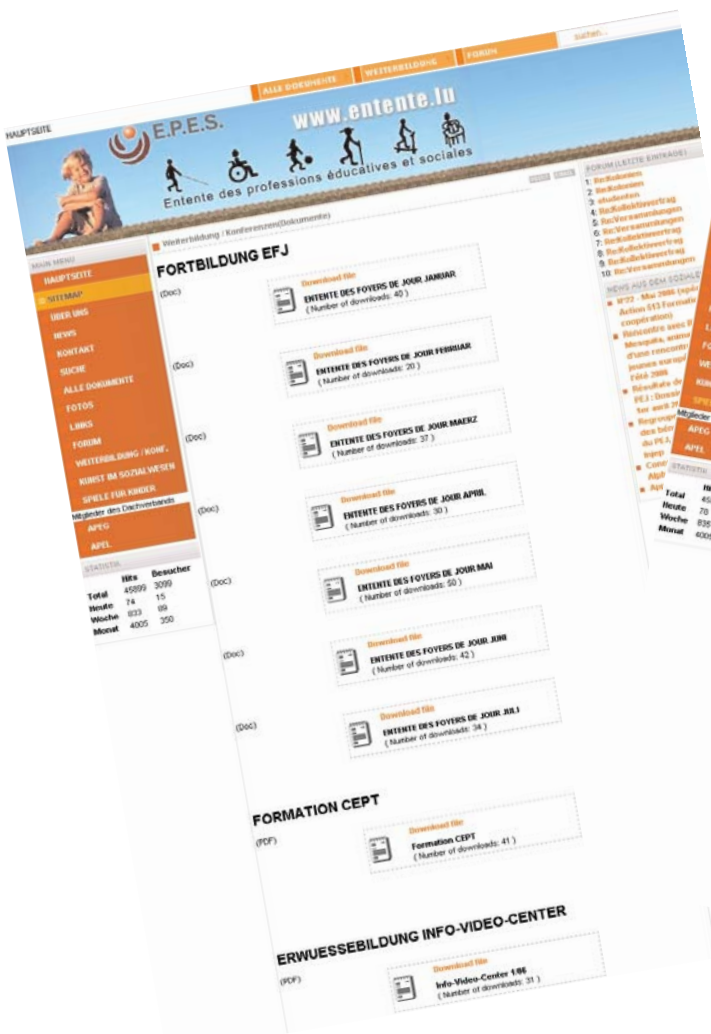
ALLE DOKUMENTE | WEITERBILDUNG | FORUM | suchen...

HAUPTSEITE

E.P.E.S.

www.entente.lu

Entente des professions éducatives et sociales

MAIN MENU
HAUPTSEITE
SITEMAP
ÜBER UNS
NEWS
KONTAKT
SUCHE
ALLE DOKUMENTE
FOTOS
LINKS
FORUM
WEITERBILDUNG / KONF.
KUNST IM SOZIALWESEN
SPIELE FÜR KINDER

Mitglieder des Dachverbands
APEG
APEL

STATISTIK

| | Hits | Besucher |
|---|---|---|
| Total | 45899 | 3099 |
| Heute | 74 | 15 |
| Woche | 833 | 89 |
| Monat | 4005 | 350 |

Weiterbildung / Konferenzen(Dokumente)

FORTBILDUNG EFJ

(Doc) Download file
ENTENTE DES FOYERS DE JOUR JANUAR
( Number of downloads: 40 )

(Doc) Download file
ENTENTE DES FOYERS DE JOUR FEBRUAR
( Number of downloads: 20 )

(Doc) Download file
ENTENTE DES FOYERS DE JOUR MAERZ
( Number of downloads: 37 )

(Doc) Download file
ENTENTE DES FOYERS DE JOUR APRIL
( Number of downloads: 30 )

(Doc) Download file
ENTENTE DES FOYERS DE JOUR MAI
( Number of downloads: 50 )

(Doc) Download file
ENTENTE DES FOYERS DE JOUR JUNI
( Number of downloads: 42 )

(Doc) Download file
ENTENTE DES FOYERS DE JOUR JULI
( Number of downloads: 34 )

FORMATION CEPT

(PDF) Download file
Formation CEPT
( Number of downloads: 41 )

ERWUESSEBILDUNG INFO-VIDEO-CENTER

(PDF) Download file
Info-Video-Center 1/06
( Number of downloads: 31 )

FORUM (LETZTE EINTRÄGE)
1: Re:Kolonien
2: Re:Kolonien
3: etudiantes
4: Re:Kollektivvertrag
5: Re:Versammlungen
6: Re:Versammlungen
7: Re:Kollektivvertrag
8: Re:Kollektivvertrag
9: Re:Kollektivvertrag
10: Re:Versammlungen

NEWS AUS DEM SOZIALE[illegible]
N°22 - Mai 2006 (spé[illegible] Action 513 Formatio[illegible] cooperation)
Rencontre avec le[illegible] Mosquita, anima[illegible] d'une rencontr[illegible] jeunes europ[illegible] Fête 2006
Résultats de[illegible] PEJ : Down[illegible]
Regroup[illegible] des bén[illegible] du PEJ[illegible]
Conc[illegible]
Alph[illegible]

Mitglieder
APEG
APEL
STATISTIK
Total 45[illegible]
Heute 70
Woche 835
Monat 4005